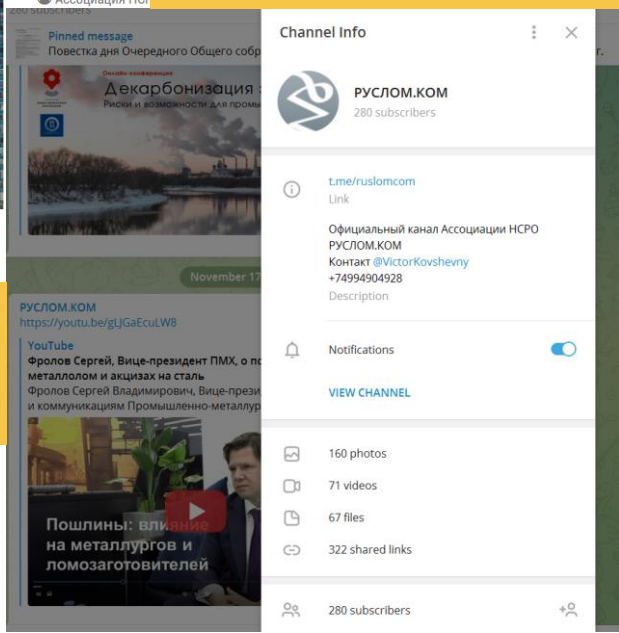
Ассоциация НС
280 subscribers

Pinned message
Повестка дня Очередного Общего собр

Онлайн-конференция
Декарбонизация
Риски и возможности для промы

November 17

РУСЛОМ.КОМ
https://youtu.be/gLJGaEcuLW8
YouTube
Фролов Сергей, Вице-президент ПМХ, о по металлолом и акцизах на сталь
Фролов Сергей Владимирович, Вице-прези и коммуникациям Промышленно-металлур

Пошлины: влияние на металлургов и ломозаготовителей

Channel Info

РУСЛОМ.КОМ
280 subscribers

t.me/ruslomcom
Link

Официальный канал Ассоциации НСРО РУСЛОМ.КОМ
Контакт @VictorKovshevny
+74994904928
Description

Notifications

VIEW CHANNEL

160 photos
71 videos
67 files
322 shared links

280 subscribers